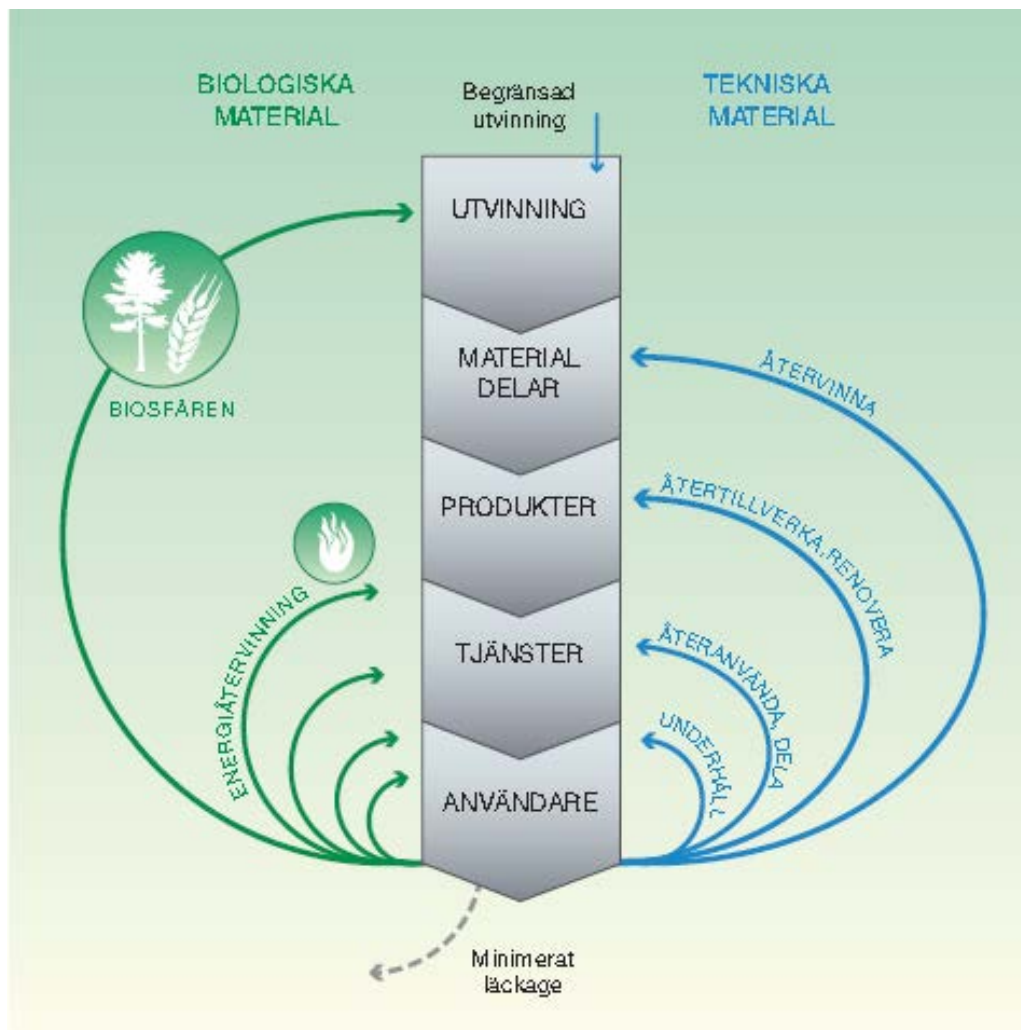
BIOLOGISKA MATERIAL

Begränsad utvinning

TEKNISKA MATERIAL

UTVINNING

MATERIAL DELAR

PRODUKTER

TJÄNSTER

ANVÄNDARE

BIOSFÄREN

ENERGIÅTERVINNING

ÅTERVINNA

ÅTERTILLVERKA, RENOVERA

ÅTERANVÄNDA, DELA

UNDERHÅLL

Minimerat läckage